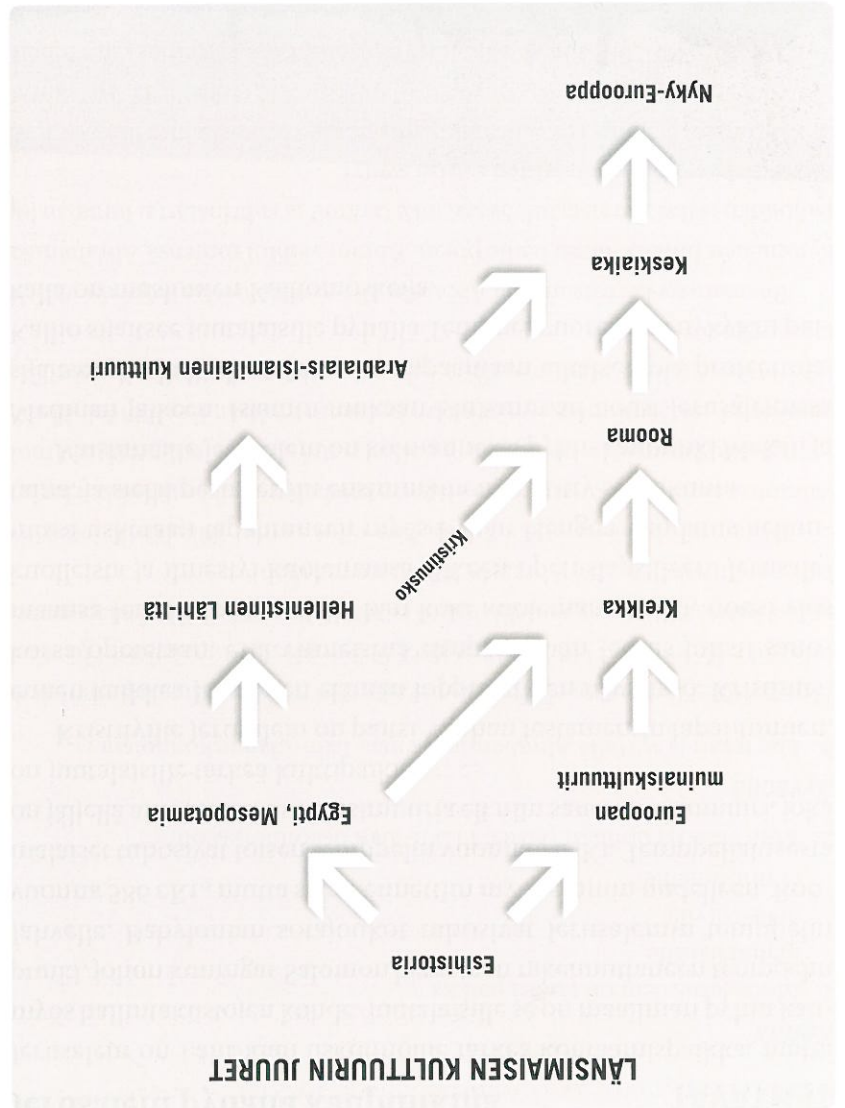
LÄNSIMAISEN KULTTUURIN JUURET

Esihistoria

Egypti, Mesopotamia

Euroopan muinaiskulttuurit

Hellenistinen Lähi-itä

Kristinusko

Kreikka

Rooma

Arabialais-islamilainen kulttuuri

Keskiaika

Nyky-Eurooppa